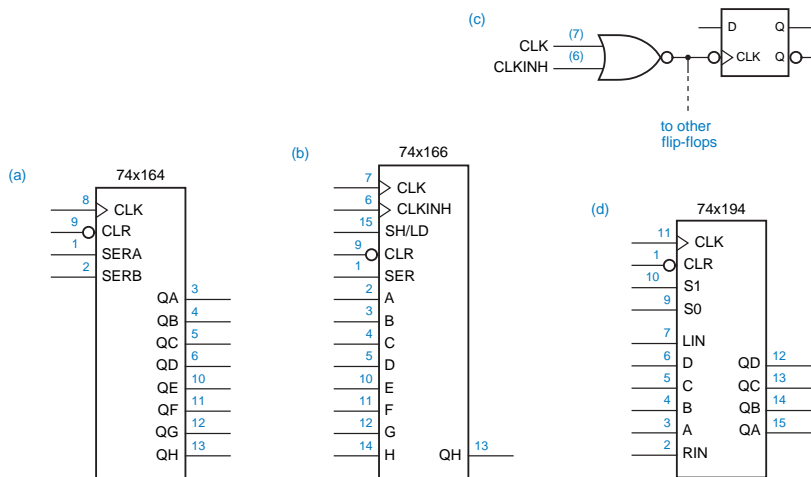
(c)

CLK (7)
CLKINH (6)

D Q
CLK Q

to other flip-flops

(a)
74x164
8 CLK
9 CLR
1 SERA
2 SERB
QA 3
QB 4
QC 5
QD 6
QE 10
QF 11
QG 12
QH 13

(b)
74x166
7 CLK
6 CLKINH
15 SH/LD
9 CLR
1 SER
2 A
3 B
4 C
5 D
10 E
11 F
12 G
14 H
QH 13

(d)
74x194
11 CLK
1 CLR
10 S1
9 S0
7 LIN
6 D
5 C
4 B
3 A
2 RIN
QD 12
QC 13
QB 14
QA 15